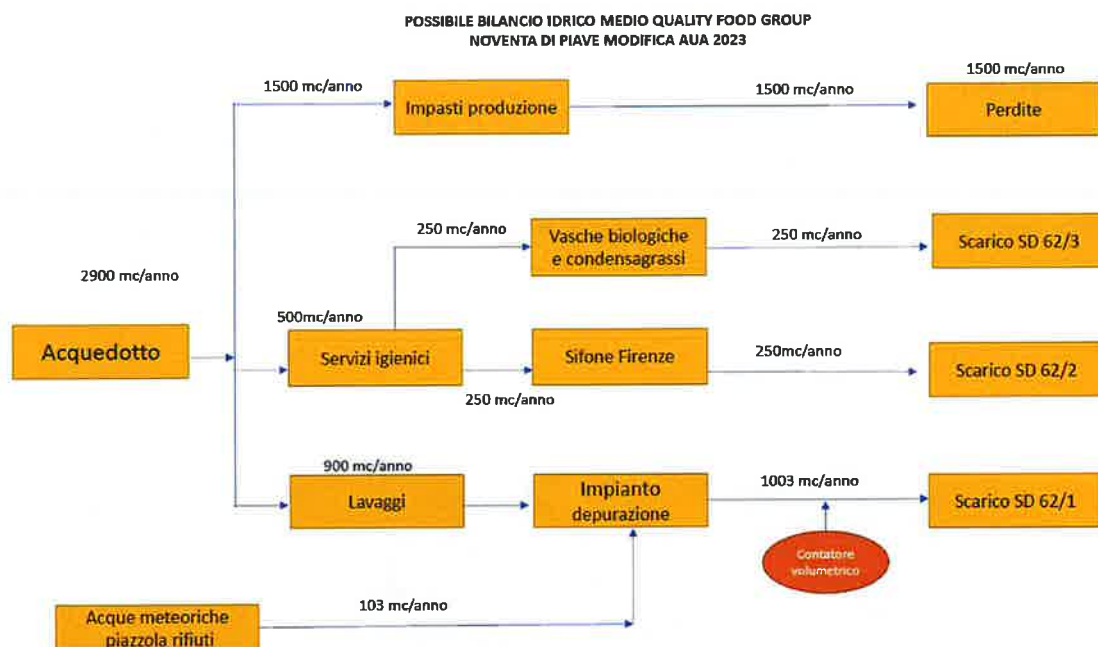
POSSIBILE BILANCIO IDRICO MEDIO QUALITY FOOD GROUP
NOVENTA DI PIAVE MODIFICA AUA 2023

1500 mc/anno

Impasti produzione

1500 mc/anno

1500 mc/anno

Perdite

250 mc/anno

Vasche biologiche e condensagrassi

250 mc/anno

Scarico SD 62/3

2900 mc/anno

500mc/anno

Acquedotto

Servizi igienici

Sifone Firenze

250mc/anno

Scarico SD 62/2

250 mc/anno

900 mc/anno

Lavaggi

Impianto depurazione

1003 mc/anno

Scarico SD 62/1

Contatore volumetrico

Acque meteoriche piazzola rifiuti

103 mc/anno